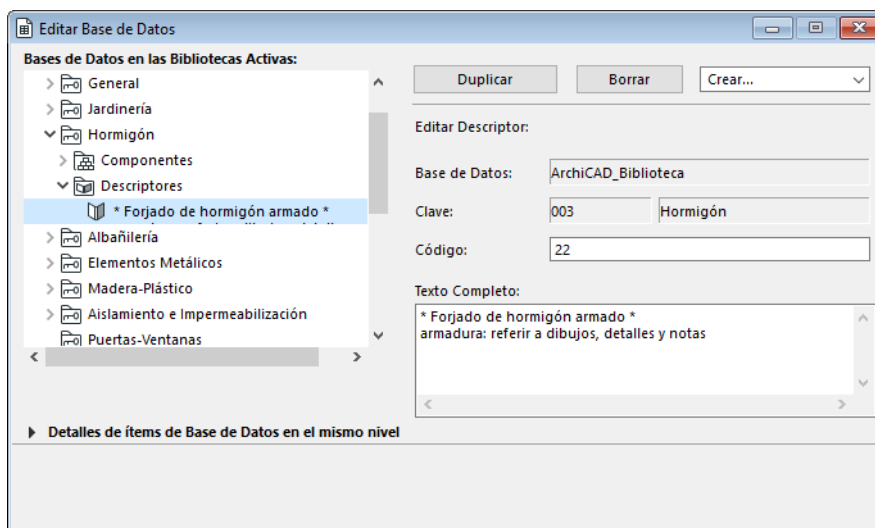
Editar Base de Datos

Bases de Datos en las Bibliotecas Activas:

General
Jardinería
Hormigón
Componentes
Descriptores
* Forjado de hormigón armado *
Albañilería
Elementos Metálicos
Madera-Plástico
Aislamiento e Impermeabilización
Puertas-Ventanas

Duplicar
Borrar
Crear...

Editar Descriptor:

Base de Datos: ArchiCAD_Biblioteca

Clave: 003 Hormigón

Código: 22

Texto Completo:

* Forjado de hormigón armado *
armadura: referir a dibujos, detalles y notas

Detalles de ítems de Base de Datos en el mismo nivel